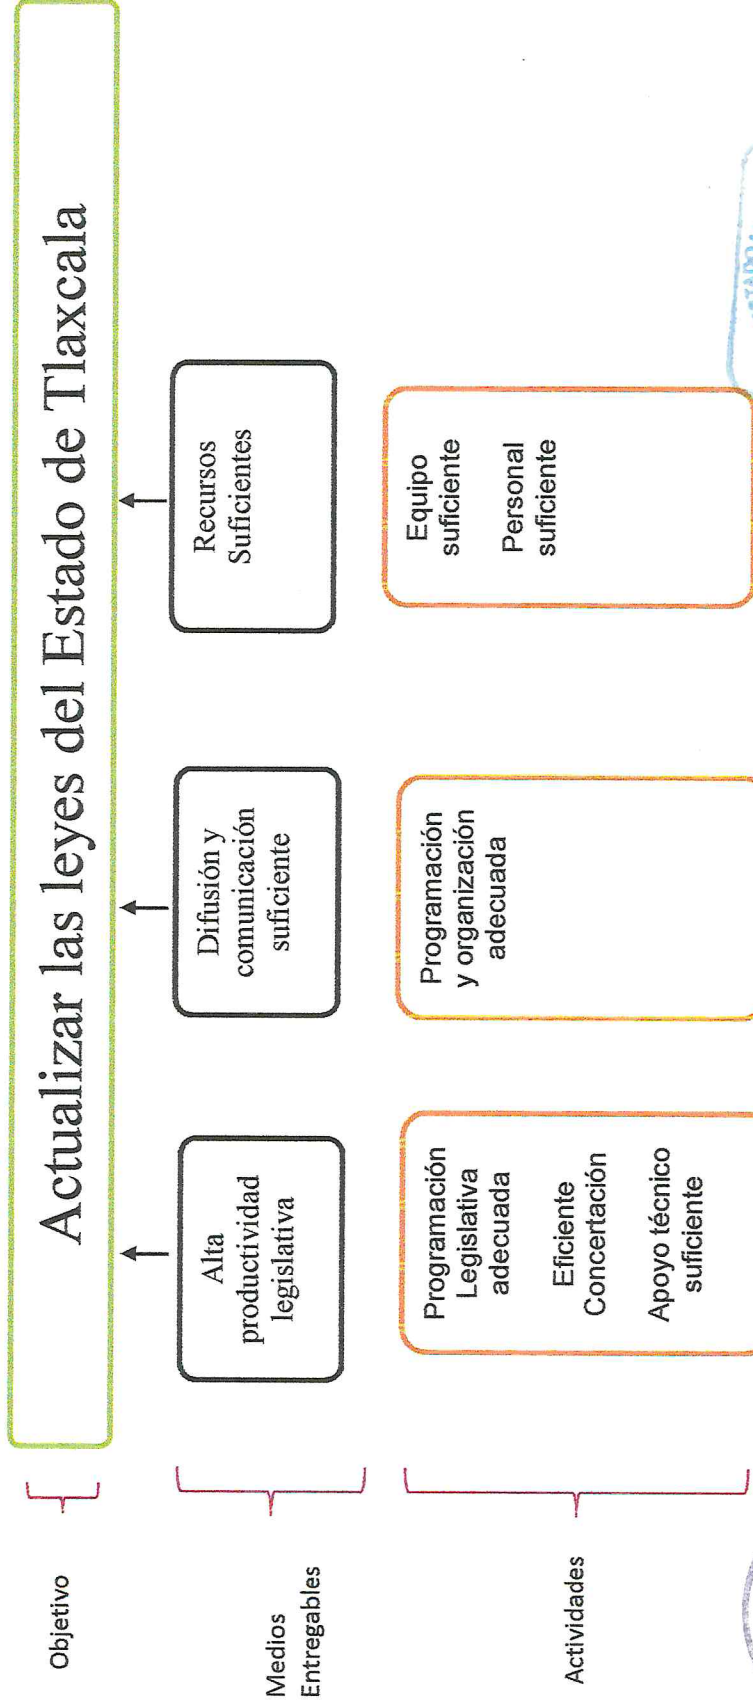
Objetivo

Actualizar las leyes del Estado de Tlaxcala

Medios Entregables

Alta productividad legislativa

Difusión y comunicación suficiente

Recursos Suficientes

Actividades

Programación Legislativa adecuada

Eficiente Concertación

Apoyo técnico suficiente

Programación y organización adecuada

Equipo suficiente

Personal suficiente